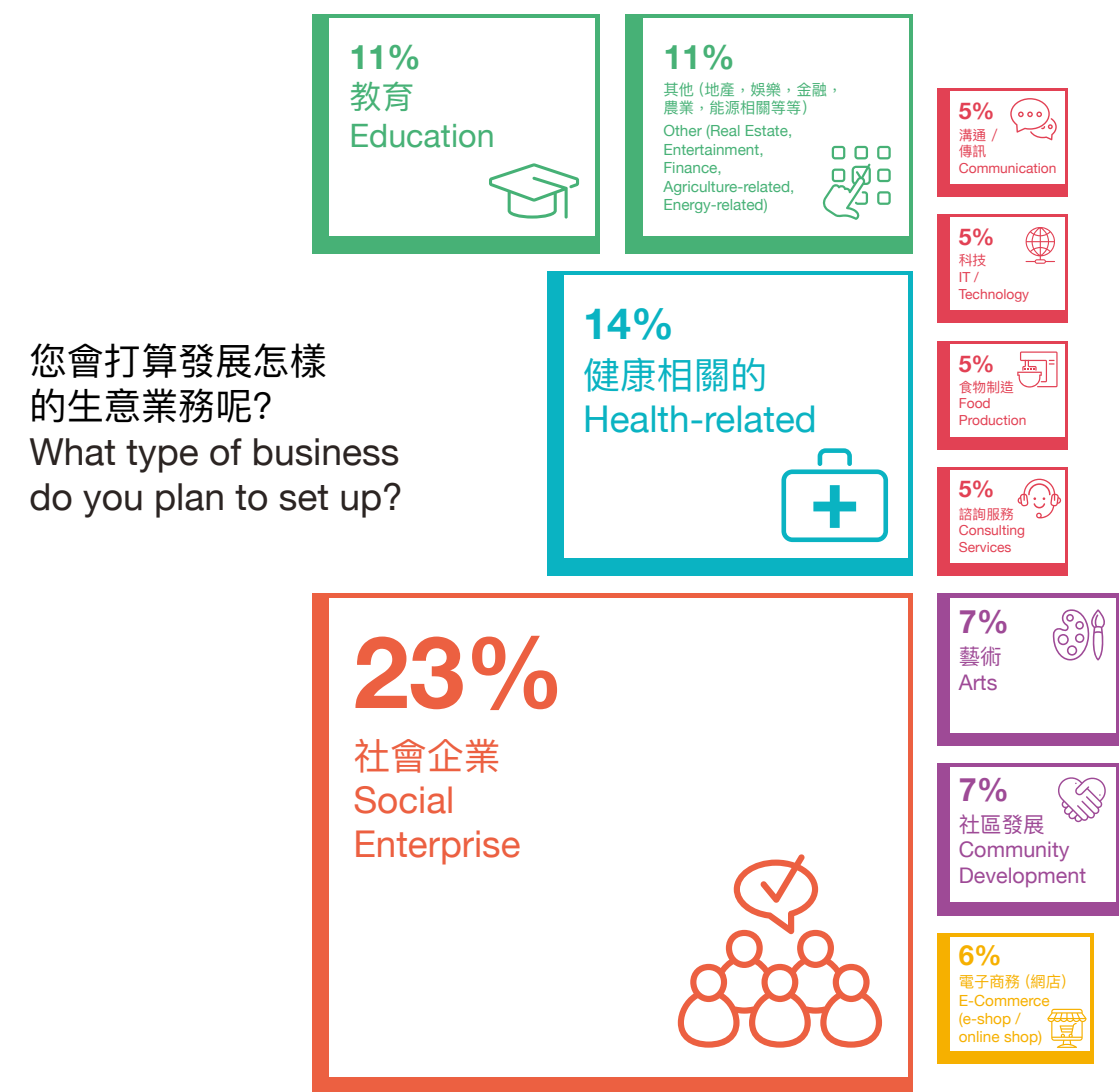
11%
教育
Education

11%
其他 (地產，娛樂，金融，農業，能源相關等等)
Other (Real Estate, Entertainment, Finance, Agriculture-related, Energy-related)

5%
溝通 / 傳訊
Communication

5%
科技
IT / Technology

5%
食物制造
Food Production

5%
諮詢服務
Consulting Services

您會打算發展怎樣的生意業務呢?
What type of business do you plan to set up?

14%
健康相關的
Health-related

23%
社會企業
Social Enterprise

7%
藝術
Arts

7%
社區發展
Community Development

6%
電子商務 (網店)
E-Commerce (e-shop / online shop)